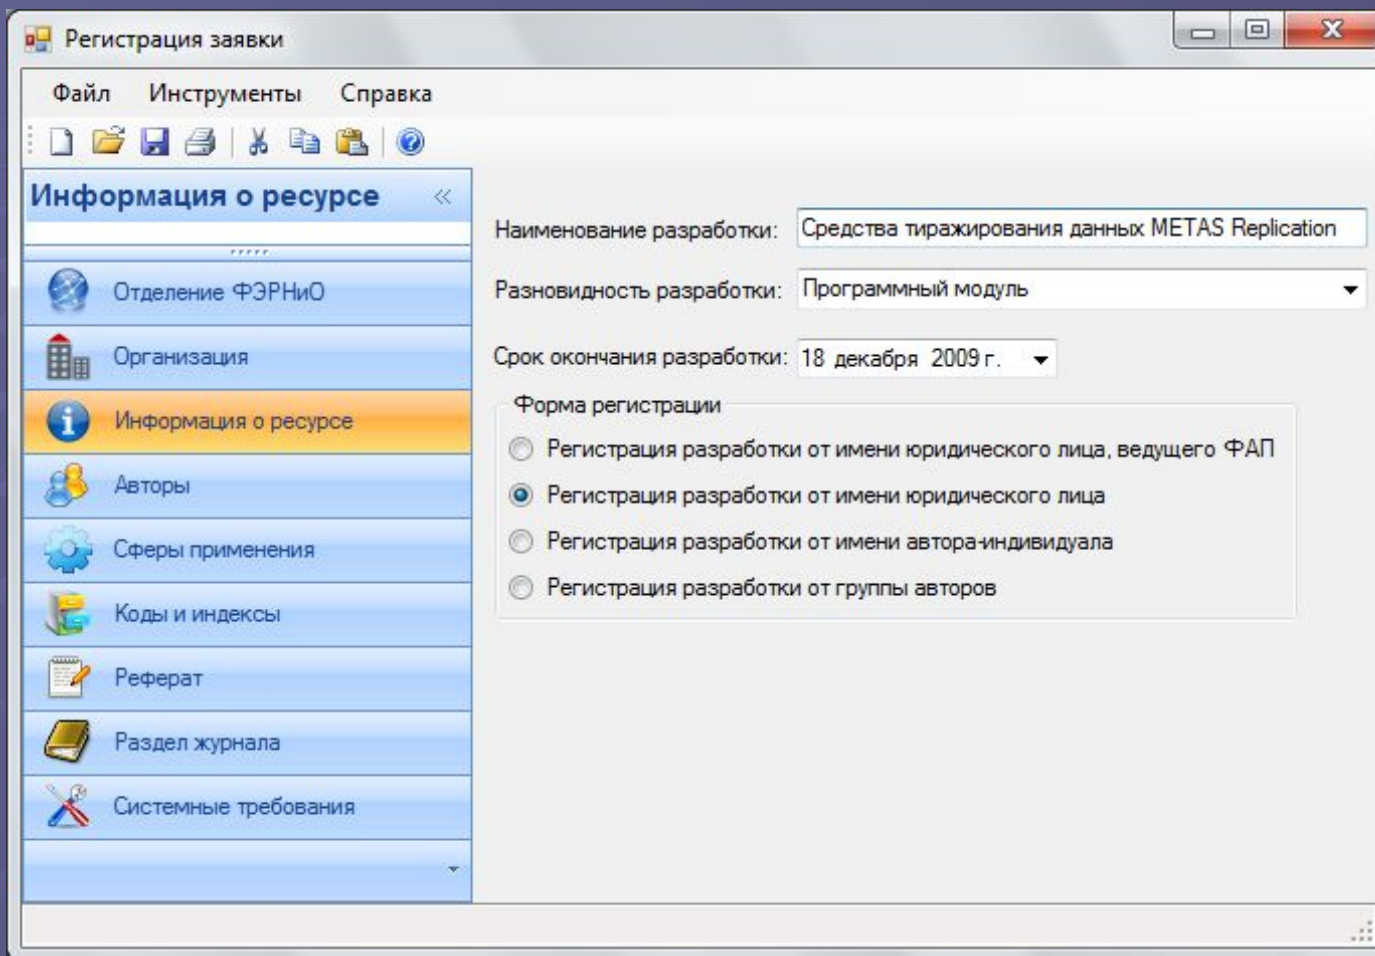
Регистрация заявки

Файл Инструменты Справка

Информация о ресурсе

Отделение ФЭРНиО
Организация
Информация о ресурсе
Авторы
Сферы применения
Коды и индексы
Реферат
Раздел журнала
Системные требования

Наименование разработки: Средства тиражирования данных METAS Replication

Разновидность разработки: Программный модуль

Срок окончания разработки: 18 декабря 2009 г.

Форма регистрации
Регистрация разработки от имени юридического лица, ведущего ФАП
Регистрация разработки от имени юридического лица
Регистрация разработки от имени автора-индивидуала
Регистрация разработки от группы авторов